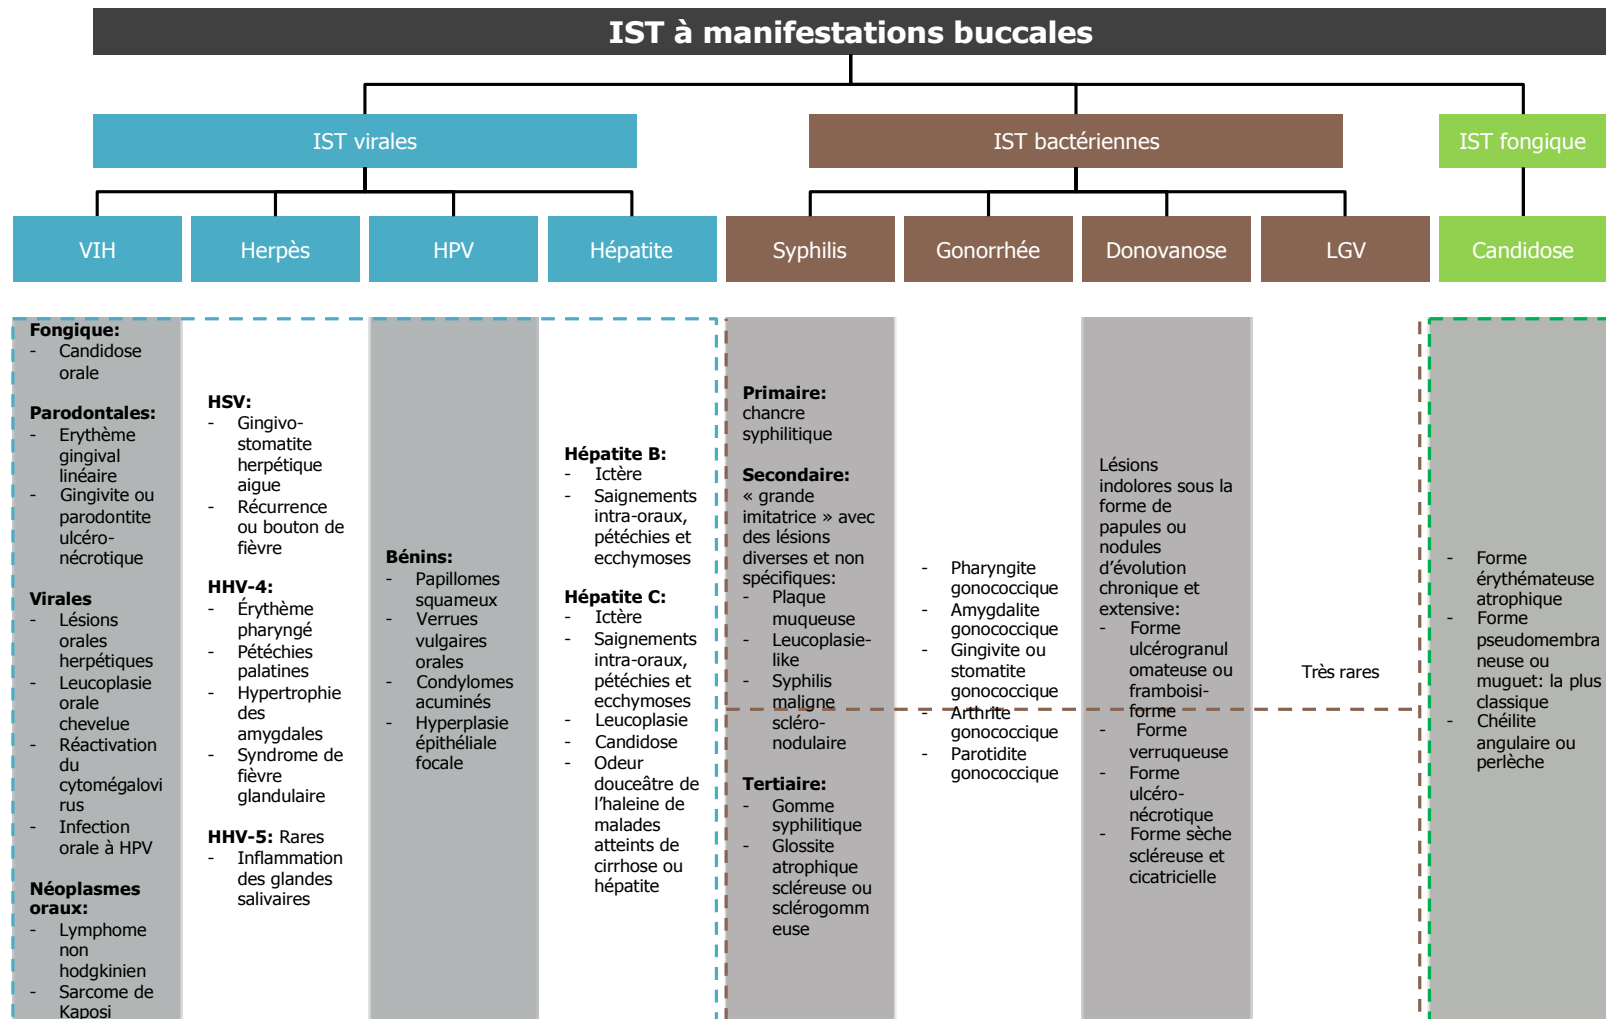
IST à manifestations buccales

IST virales

IST bactériennes

IST fongique

VIH

Herpès

HPV

Hépatite

Syphilis

Gonorrhée

Donovanose

LGV

Candidose

Fongique:
- Candidose orale

Parodontales:
- Erythème gingival linéaire
- Gingivite ou parodontite ulcéro-nécrotique

Virales
- Lésions orales herpétiques
- Leucoplasie orale chevelue
- Réactivation du cytomégalovirus
- Infection orale à HPV

Néoplasmes oraux:
- Lymphome non hodgkinien
- Sarcome de Kaposi

HSV:
- Gingivo-stomatite herpétique aigue
- Récurrence ou bouton de fièvre

HHV-4:
- Érythème pharyngé
- Pétéchies palatines
- Hypertrophie des amygdales
- Syndrome de fièvre glandulaire

HHV-5: Rares
- Inflammation des glandes salivaires

Bénins:
- Papillomes squameux
- Verrues vulgaires orales
- Condylomes acuminés
- Hyperplasie épithéliale focale

Hépatite B:
- Ictère
- Saignements intra-oraux, pétéchies et ecchymoses

Hépatite C:
- Ictère
- Saignements intra-oraux, pétéchies et ecchymoses
- Leucoplasie
- Candidose
- Odeur douceâtre de l'haleine de malades atteints de cirrhose ou hépatite

Primaire:
chancre syphilitique

Secondaire:
« grande imitatrice » avec des lésions diverses et non spécifiques:
- Plaque muqueuse
- Leucoplasie-like
- Syphilis maligne scléro-nodulaire

Tertiaire:
- Gomme syphilitique
- Glossite atrophique scléreuse ou sclérogommeuse

- Pharyngite gonococcique
- Amygdalite gonococcique
- Gingivite ou stomatite gonococcique
- Arthrite gonococcique
- Parotidite gonococcique

Lésions indolores sous la forme de papules ou nodules d'évolution chronique et extensive:
- Forme ulcérogranulomateuse ou framboisiforme
- Forme verruqueuse
- Forme ulcéro-nécrotique
- Forme sèche scléreuse et cicatricielle

Très rares

- Forme érythémateuse atrophique
- Forme pseudomembraneuse ou muguet: la plus classique
- Chéilite angulaire ou perlèche